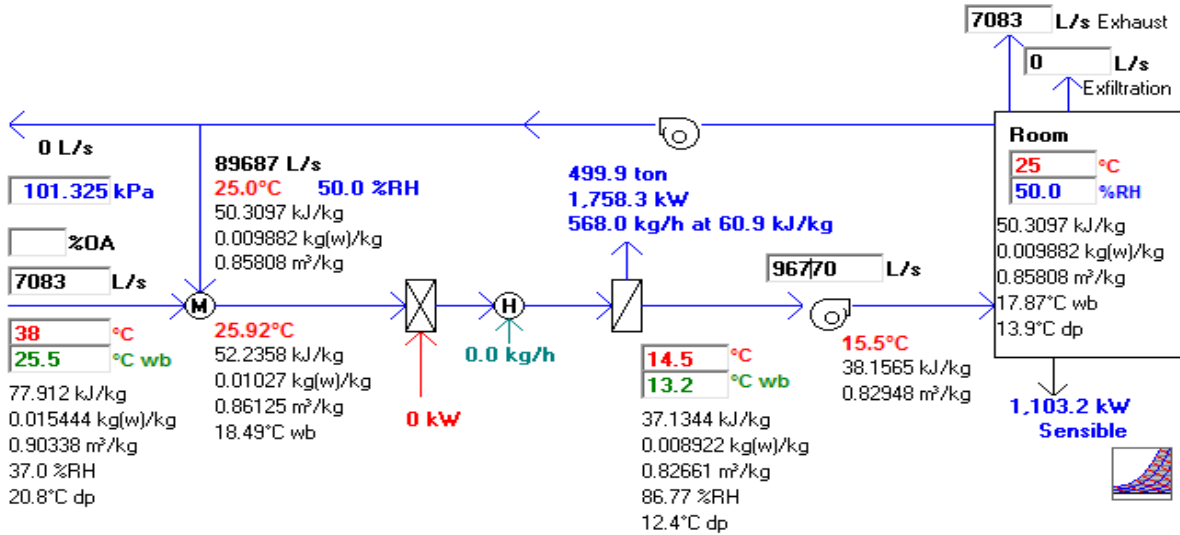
7083 L/s Exhaust

0 L/s
Exfiltration

0 L/s

Room
25 °C
50.0 %RH
50.3097 kJ/kg
0.009882 kg(w)/kg
0.85808 m³/kg
17.87°C wb
13.9°C dp

101.325 kPa

%OA

7083 L/s

38 °C
25.5 °C wb
77.912 kJ/kg
0.015444 kg(w)/kg
0.90338 m³/kg
37.0 %RH
20.8°C dp

89687 L/s
25.0°C 50.0 %RH
50.3097 kJ/kg
0.009882 kg(w)/kg
0.85808 m³/kg

M

25.92°C
52.2358 kJ/kg
0.01027 kg(w)/kg
0.86125 m³/kg
18.49°C wb

0 kW

H

0.0 kg/h

499.9 ton
1,758.3 kW
568.0 kg/h at 60.9 kJ/kg

14.5 °C
13.2 °C wb
37.1344 kJ/kg
0.008922 kg(w)/kg
0.82661 m³/kg
86.77 %RH
12.4°C dp

96770 L/s

15.5°C
38.1565 kJ/kg
0.82948 m³/kg

1,103.2 kW
Sensible